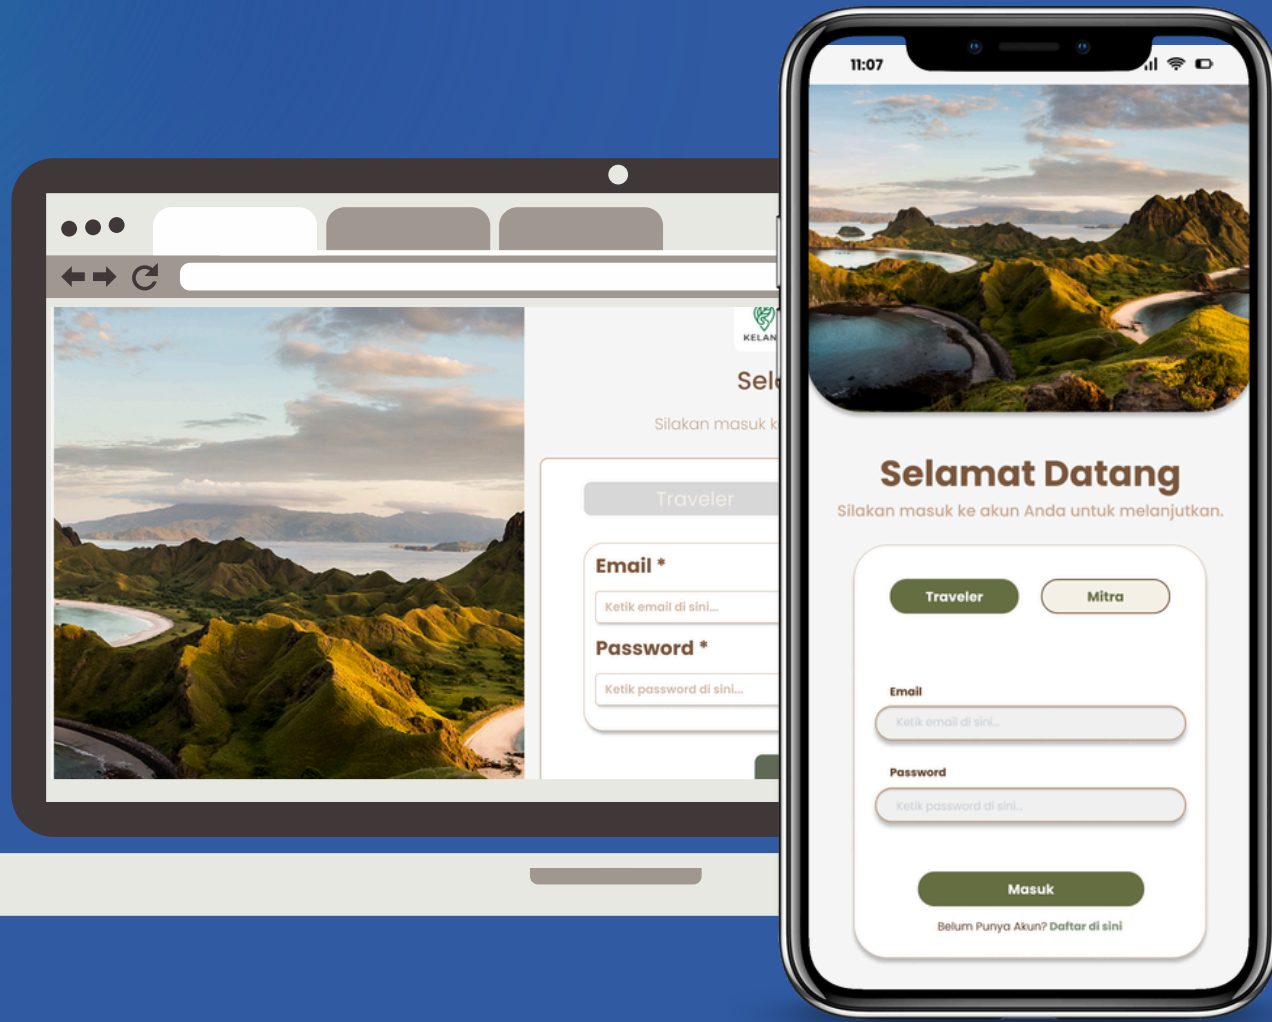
KELAN

Sel

Silakan masuk k

Traveler

Email *

Ketik email di sini...

Password *

Ketik password di sini...

11:07

Selamat Datang

Silakan masuk ke akun Anda untuk melanjutkan.

Traveler

Mitra

Email

Ketik email di sini...

Password

Ketik password di sini...

Masuk

Belum Punya Akun? Daftar di sini